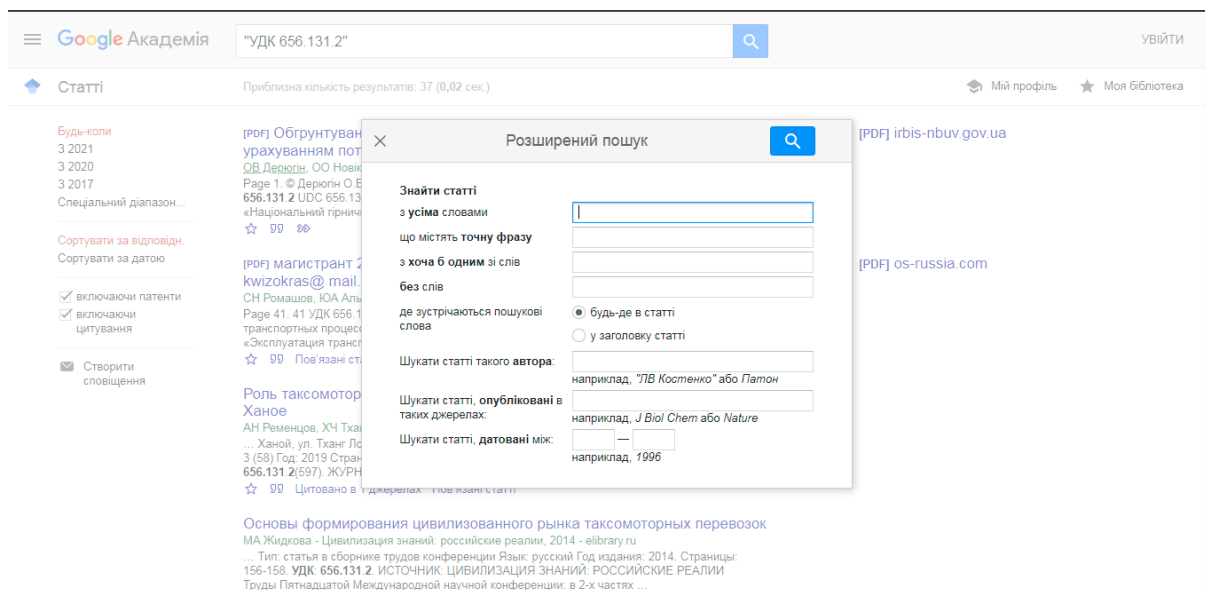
Google Академія
"УДК 656.131.2"
УВІЙТИ

Статті
Приблизна кількість результатів: 37 (0,02 сек.)
Мій профіль
Моя бібліотека

Будь-коли
З 2021
З 2020
З 2017
Спеціальний діапазон...

Сортувати за відповідн.
Сортувати за датою

включаючи патенти
включаючи цитування

Створити сповіщення

[PDF] Обгрунтуван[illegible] урахуванням пот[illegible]
ОВ Дерюгін, ОО Новік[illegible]
Page 1. © Дерюгін О.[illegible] 656.131.2 UDC 656.13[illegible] «Національний гірничий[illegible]

[PDF] irbis-nbuv.gov.ua

[PDF] магістрант 2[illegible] kwizokras@ mail.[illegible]
СН Ромашов, ЮА Аль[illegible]
Page 41. 41 УДК 656.1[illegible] транспортных процесс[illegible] «Эксплуатация трансп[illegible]
Пов'язані ста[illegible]

[PDF] os-russia.com

Роль таксомотор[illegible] Ханое
АН Ременцов, ХЧ Тхан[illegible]
... Ханой, ул. Тханг Ло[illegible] 3 (58) Год: 2019 Стран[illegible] 656.131.2(597). ЖУРН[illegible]
Цитовано в 1 джерелах Пов'язані статті

Основы формирования цивилизованного рынка таксомоторных перевозок
МА Жидкова - Цивилизация знаний: российские реалии, 2014 - elibrary.ru
... Тип: статья в сборнике трудов конференции Язык: русский Год издания: 2014. Страницы: 156-158. УДК: 656.131.2. ИСТОЧНИК: ЦИВИЛИЗАЦИЯ ЗНАНИЙ: РОССИЙСКИЕ РЕАЛИИ Труды Пятнадцатой Международной научной конференции: в 2-х частях ...

Розширений пошук

Знайти статті
з усіма словами
що містять точну фразу
з хоча б одним зі слів
без слів
де зустрічаються пошукові слова
будь-де в статті
у заголовку статті
Шукати статті такого автора:
наприклад, "ЛВ Костенко" або Патон
Шукати статті, опубліковані в таких джерелах:
наприклад, J Biol Chem або Nature
Шукати статті, датовані між:
—
наприклад, 1996